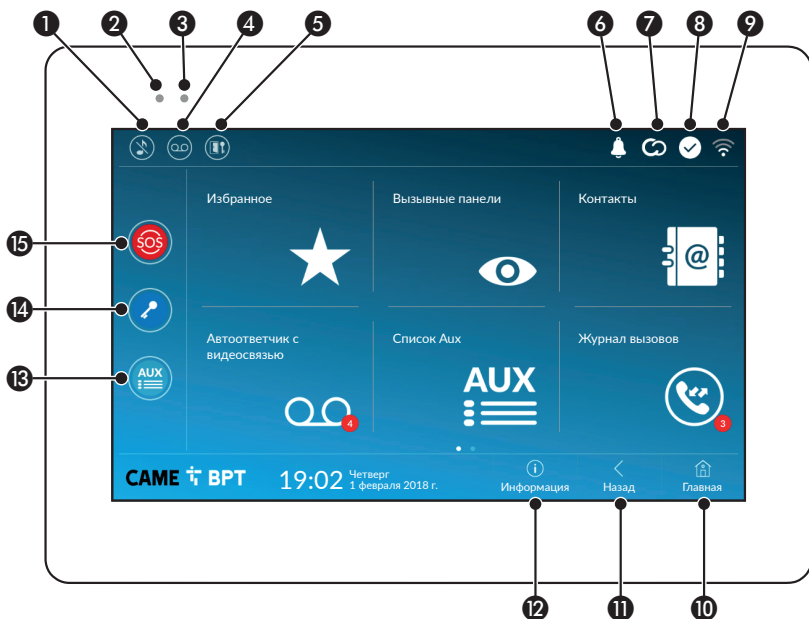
1
2
3
4
5
6
7
8
9

Избранное

Вызывные панели

Контакты

@

SOS

15

14

13

AUX

Автоответчик с видеосвязью

4

Список Aux

AUX

Журнал вызовов

3

CAME BPT

19:02 Четверг 1 февраля 2018 г.

Информация

Назад

Главная

12
11
10